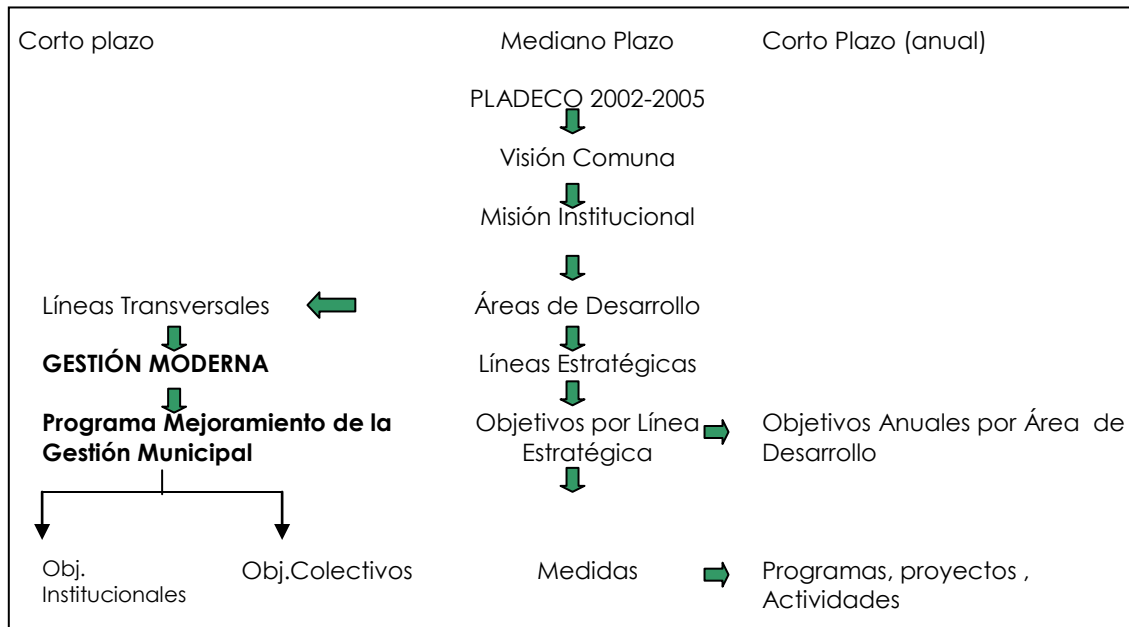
Corto plazo

Mediano Plazo

Corto Plazo (anual)

PLADECO 2002-2005

Visión Comuna

Misión Institucional

Líneas Transversales

Áreas de Desarrollo

**GESTIÓN MODERNA**

Líneas Estratégicas

**Programa Mejoramiento de la Gestión Municipal**

Objetivos por Línea Estratégica

Objetivos Anuales por Área de Desarrollo

Obj. Institucionales

Obj.Colectivos

Medidas

Programas, proyectos , Actividades